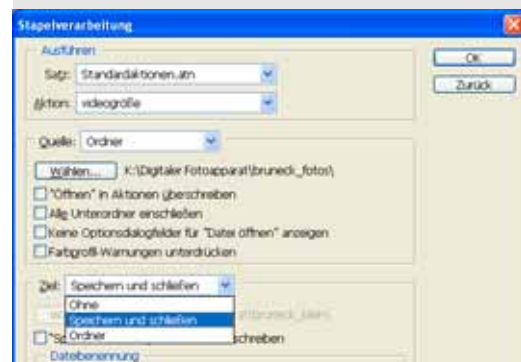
Stapelverarbeitung

Ausführen

Satz: Standardaktionen.atn

Aktion: videogröße

OK

Zurück

Quelle: Ordner

Wählen... K:\Digitaler Fotoapparat\bruneck_fotos\

"Öffnen" in Aktionen überschreiben

Alle Unterordner einschließen

Keine Optionsdialogfelder für "Datei öffnen" anzeigen

Farbprofil-Warnungen unterdrücken

Ziel: Speichern und schließen

Ohne

Speichern und schließen

Ordner

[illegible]\bruneck_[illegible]

"S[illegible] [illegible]schreiben

Dateibenennung